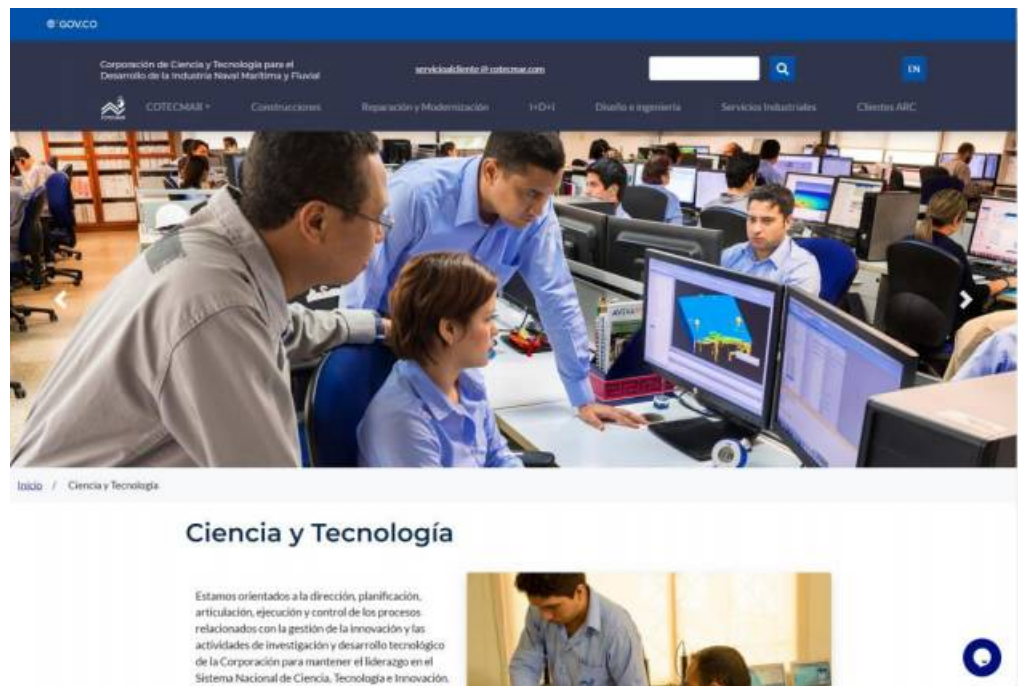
GOV.CO

Corporación de Ciencia y Tecnología para el Desarrollo de la Industria Naval Marítima y Fluvial

servicioalcliente@cotecmar.com

EN

COTECMAR
COTECMAR
Construcciones
Reparación y Modernización
I+D+i
Diseño e ingeniería
Servicios Industriales
Clientes ARC

Inicio / Ciencia y Tecnología

Ciencia y Tecnología

Estamos orientados a la dirección, planificación, articulación, ejecución y control de los procesos relacionados con la gestión de la innovación y las actividades de investigación y desarrollo tecnológico de la Corporación para mantener el liderazgo en el Sistema Nacional de Ciencia, Tecnología e Innovación.